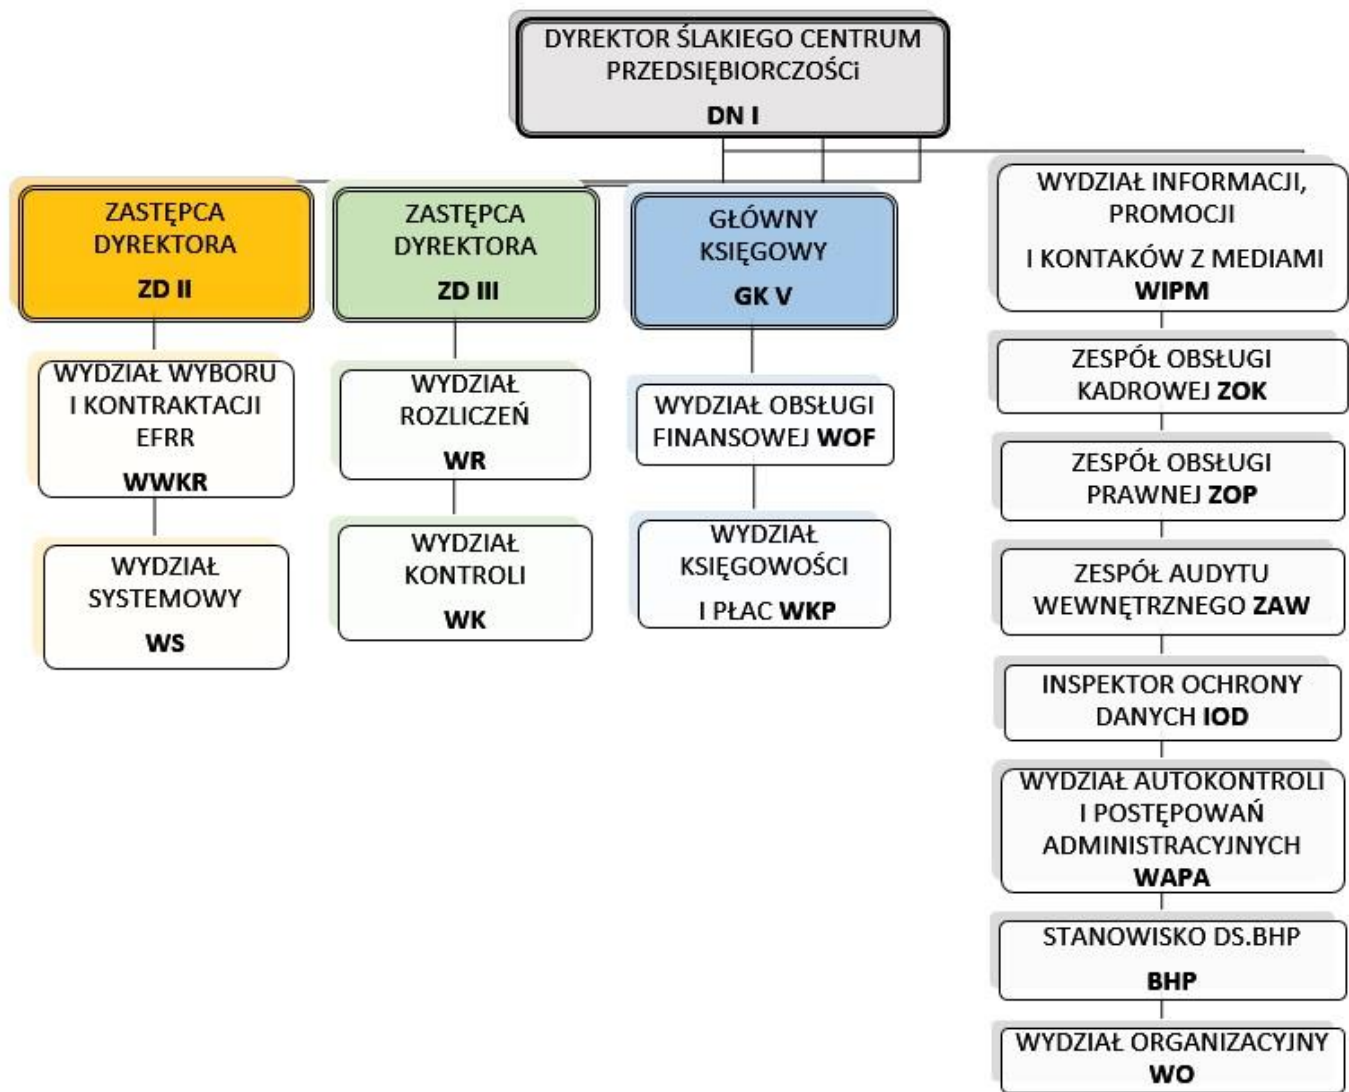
DYREKTOR ŚLAKIEGO CENTRUM PRZEDSIĘBIORCZOŚCi
DN I

ZASTĘPCA DYREKTORA
ZD II

WYDZIAŁ WYBORU I KONTRAKTACJI EFRR
WWKR

WYDZIAŁ SYSTEMOWY
WS

ZASTĘPCA DYREKTORA
ZD III

WYDZIAŁ ROZLICZEŃ
WR

WYDZIAŁ KONTROLI
WK

GŁÓWNY KSIĘGOWY
GK V

WYDZIAŁ OBSŁUGI FINANSOWEJ WOF

WYDZIAŁ KSIĘGOWOŚCI I PŁAC WKP

WYDZIAŁ INFORMACJI, PROMOCJI I KONTAKÓW Z MEDIAMI
WIPM

ZESPÓŁ OBSŁUGI KADROWEJ ZOK

ZESPÓŁ OBSŁUGI PRAWNEJ ZOP

ZESPÓŁ AUDYTU WEWNĘTRZNEGO ZAW

INSPEKTOR OCHRONY DANYCH IOD

WYDZIAŁ AUTOKONTROLI I POSTĘPOWAŃ ADMINISTRACYJNYCH
WAPA

STANOWISKO DS.BHP
BHP

WYDZIAŁ ORGANIZACYJNY
WO